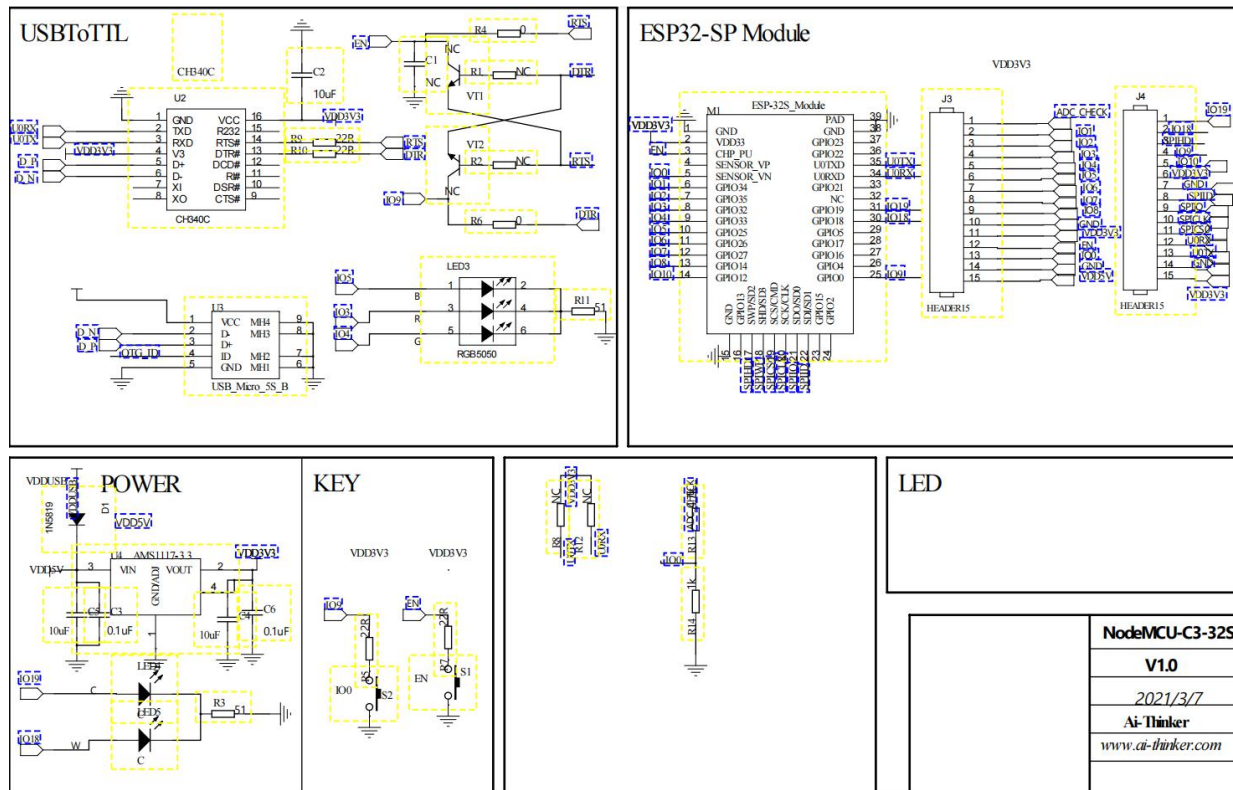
USBToTTL

CH340C

C2
10uF

U2
1 GND
2 TXD
3 RXD
4 V3
5 D+
6 D-
7 XI
8 XO
VCC 16
R232 15
RTS# 14
DTR# 13
DCD# 12
R# 11
DSR# 10
CTS# 9
CH340C

U0RX
U0TX
VDD3V3
D_P
D_N

VDD3V3
R9 22R
R10 22R
RTS
DTR

EN
C1
NC
NC
VT1
R4 0
RL NC
RTS
DTR

VT2
R2 NC
RTS
NC
IO9
R6 0
DTR

LED3
IO5
IO3
IO4
B
R
G
1
2
3
4
5
6
R11
51
RGB5050

U3
1 VCC
2 D-
3 D+
4 ID
5 GND
MH4 9
MH3 8
MH2 7
MH1 6
D_N
D_P
OTG_ID
USB_Micro_5S_B

ESP32-SP Module

VDD3V3

M1
ESP-32S_Module
VDD3V3
EN
IO0
IO1
IO2
IO3
IO4
IO5
IO6
IO7
IO8
IO10
1 GND
2 VDD33
3 CHP_PU
4 SENSOR_VP
5 SENSOR_VN
6 GPIO34
7 GPIO35
8 GPIO32
9 GPIO33
10 GPIO25
11 GPIO26
12 GPIO27
13 GPIO14
14 GPIO12
PAD 39
GND 38
GPIO23 37
GPIO22 36
U0TXD 35
U0RXD 34
GPIO21 33
NC 32
GPIO19 31
GPIO18 30
GPIO5 29
GPIO17 28
GPIO16 27
GPIO4 26
GPIO0 25
U0TX
U0RX
IO19
IO18
IO9
GND
GPIO13
SWP/SD2
SHD/SD3
SCS/CMD
SCK/CLK
SDO/SD0
SDI/SD1
GPIO15
GPIO2
15 16 17 18 19 20 21 22 23 24
SPIHD
SPIWP
SPICS0
SPICLK
SPIQ
SPID

J3
1 2 3 4 5 6 7 8 9 10 11 12 13 14 15
ADC_CHECK
IO1
IO2
IO3
IO4
IO5
IO6
IO7
IO8
GND
VDD3V3
EN
IO1
GND
VDD5V
HEADER15

J4
1 2 3 4 5 6 7 8 9 10 11 12 13 14 15
IO19
IO18
SPIHD
IO9
IO10
VDD3V3
GND
SPID
SPIQ
SPICLK
SPICS0
U0RX
U0TX
GND
VDD3V3
HEADER15

VDDUSB
POWER
1N5819
D1
VDD5V
U1 AMS1117-3.3
VDD3V3
VDD5V
3 VIN
VOUT 2
GND/ADJ
4
1
C5
C3
10uF
0.1uF
C6
C4
10uF
0.1uF

IO19
IO18
LED4
LED5
C
W
C
R3
51

KEY
VDD3V3
VDD3V3
IO9
22R
R5
IO0
S2
EN
22R
R7
EN
S1

NC
VDD3V3
NC
R8
R12
IO8
IO0
ADC_CHECK
R13
1k
R14

LED

NodeMCU-C3-32S
V1.0
2021/3/7
Ai-Thinker
www.ai-thinker.com